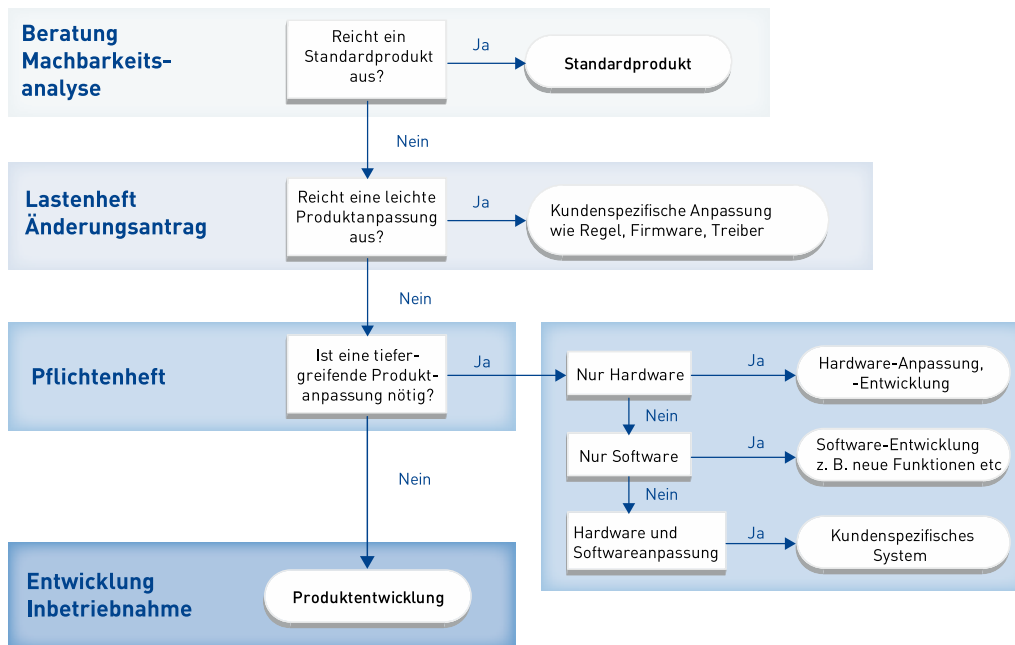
Beratung Machbarkeitsanalyse

Reicht ein Standardprodukt aus?

Ja

Standardprodukt

Nein

Lastenheft Änderungsantrag

Reicht eine leichte Produktanpassung aus?

Ja

Kundenspezifische Anpassung wie Regel, Firmware, Treiber

Nein

Pflichtenheft

Ist eine tiefergreifende Produktanpassung nötig?

Ja

Nur Hardware

Ja

Hardware-Anpassung, -Entwicklung

Nein

Nur Software

Ja

Software-Entwicklung z. B. neue Funktionen etc

Nein

Hardware und Softwareanpassung

Ja

Kundenspezifisches System

Nein

Entwicklung Inbetriebnahme

Produktentwicklung